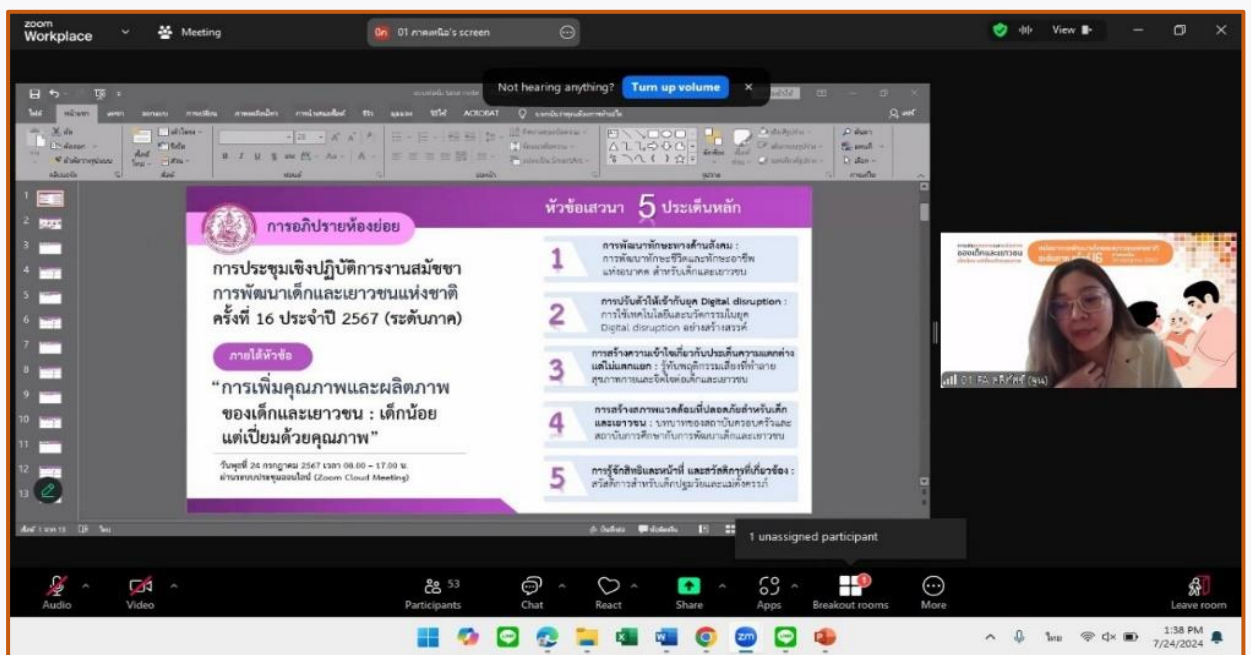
zoom Workplace

Meeting

01 ภาคเหนือ's screen

View

Not hearing anything? Turn up volume

ACROBAT

การอภิปรายห้องย่อย

การประชุมเชิงปฏิบัติการงานสมัชชาการพัฒนาเด็กและเยาวชนแห่งชาติ ครั้งที่ 16 ประจำปี 2567 (ระดับภาค)

ภายใต้หัวข้อ

"การเพิ่มคุณภาพและผลิตภาพของเด็กและเยาวชน : เด็กน้อย แต่เปี่ยมด้วยคุณภาพ"

วันพุธที่ 24 กรกฎาคม 2567 เวลา 08.00 – 17.00 น. ผ่านระบบประชุมออนไลน์ (Zoom Cloud Meeting)

หัวข้อเสวนา 5 ประเด็นหลัก

1 การพัฒนาทักษะทางด้านสังคม : การพัฒนาทักษะชีวิตและทักษะอาชีพแห่งอนาคต สำหรับเด็กและเยาวชน

2 การปรับตัวให้เข้ากับยุค Digital disruption : การใช้เทคโนโลยีและนวัตกรรมในยุค Digital disruption อย่างสร้างสรรค์

3 การสร้างความเข้าใจเกี่ยวกับประเด็นความแตกต่างแต่ไม่แตกแยก : รู้ทันพฤติกรรมเสี่ยงที่ท้าทายสุขภาพกายและจิตใจของเด็กและเยาวชน

4 การสร้างสภาพแวดล้อมที่ปลอดภัยสำหรับเด็กและเยาวชน : บทบาทของสถาบันครอบครัวและสถาบันการศึกษากับการพัฒนาเด็กและเยาวชน

5 การรู้จักสิทธิและหน้าที่ และสวัสดิการที่เกี่ยวข้อง : สวัสดิการสำหรับเด็กปฐมวัยและแม่ตั้งครรภ์

01 ภาคเหนือ

1 unassigned participant

Audio Video 53 Participants Chat React Share Apps Breakout rooms More Leave room

1:38 PM 7/24/2024